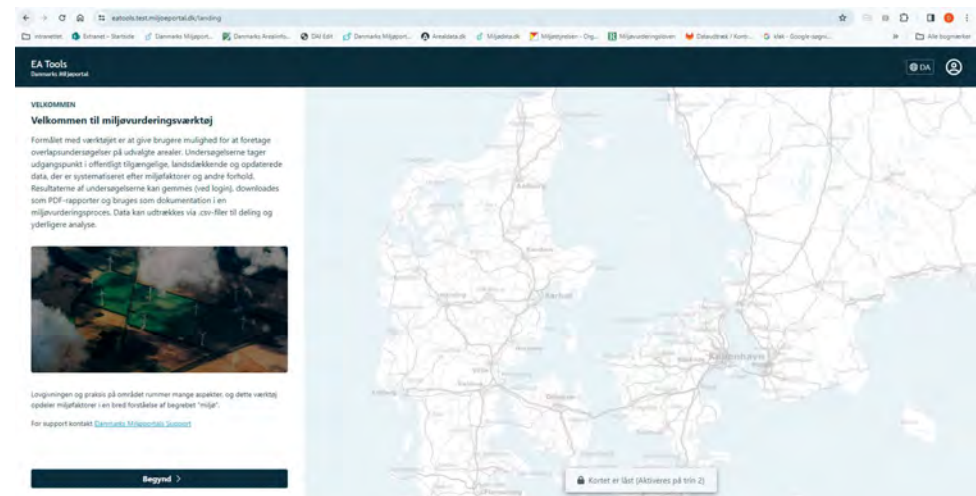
eatools.test.miljoeportal.dk/landing

intranettet  Extranet – Startside  Danmarks Miljøport...  Danmarks Arealinfo...  DAI Edit  Danmarks Miljøport...  Arealdata.dk  Miljødata.dk  Miljøstyrelsen - Org...  Miljøvurderingsloven  Dataudtræk / Kortt...  vlak - Google-søgni...  Alle bogmærker

EA Tools
Danmarks Miljøportal

DA

VELKOMMEN

Velkommen til miljøvurderingsværktøj

Formålet med værktøjet er at give brugere mulighed for at foretage overlapsundersøgelser på udvalgte arealer. Undersøgelserne tager udgangspunkt i offentligt tilgængelige, landsdækkende og opdaterede data, der er systematiseret efter miljøfaktorer og andre forhold. Resultaterne af undersøgelserne kan gemmes (ved login), downloades som PDF-rapporter og bruges som dokumentation i en miljøvurderingsproces. Data kan udtrækkes via .csv-filer til deling og yderligere analyse.

Lovgivningen og praksis på området rummer mange aspekter, og dette værktøj opdeler miljøfaktorer i en bred forståelse af begrebet "miljø".

For support kontakt Danmarks Miljøportals Support

Begynd >

København

Kortet er låst (Aktiveres på trin 2)